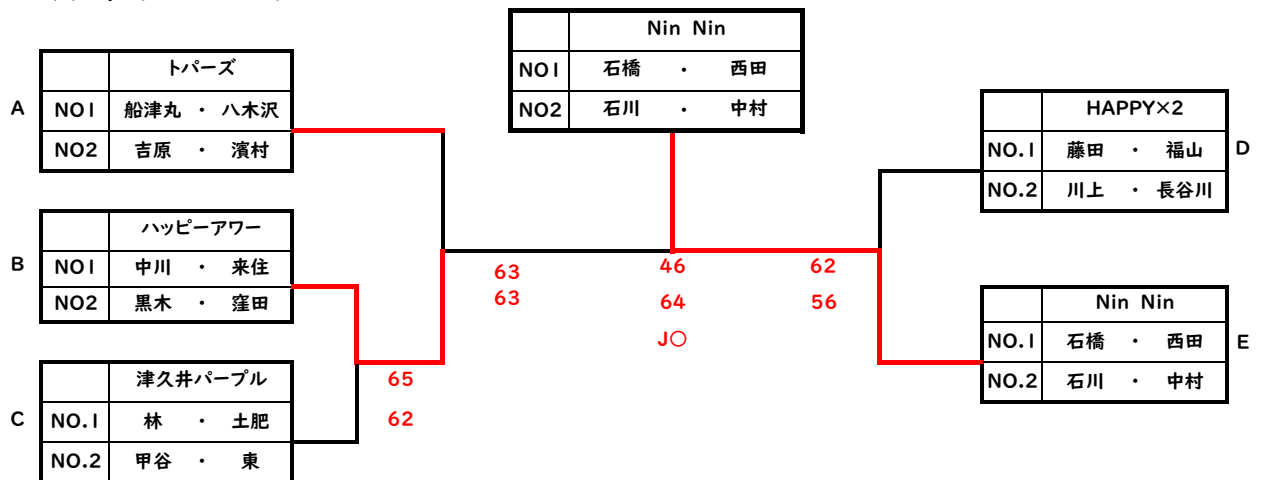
| | Nin Nin |
|---|---|
| NO1 | 石橋 ・ 西田 |
| NO2 | 石川 ・ 中村 |

A

| | トパーズ |
|---|---|
| NO1 | 船津丸 ・ 八木沢 |
| NO2 | 吉原 ・ 濱村 |

B

| | ハッピーアワー |
|---|---|
| NO1 | 中川 ・ 来住 |
| NO2 | 黒木 ・ 窪田 |

C

| | 津久井パープル |
|---|---|
| NO.1 | 林 ・ 土肥 |
| NO.2 | 甲谷 ・ 東 |

D

| | HAPPY×2 |
|---|---|
| NO.1 | 藤田 ・ 福山 |
| NO.2 | 川上 ・ 長谷川 |

E

| | Nin Nin |
|---|---|
| NO.1 | 石橋 ・ 西田 |
| NO.2 | 石川 ・ 中村 |

63
63

46
64
J○

62
56

65
62